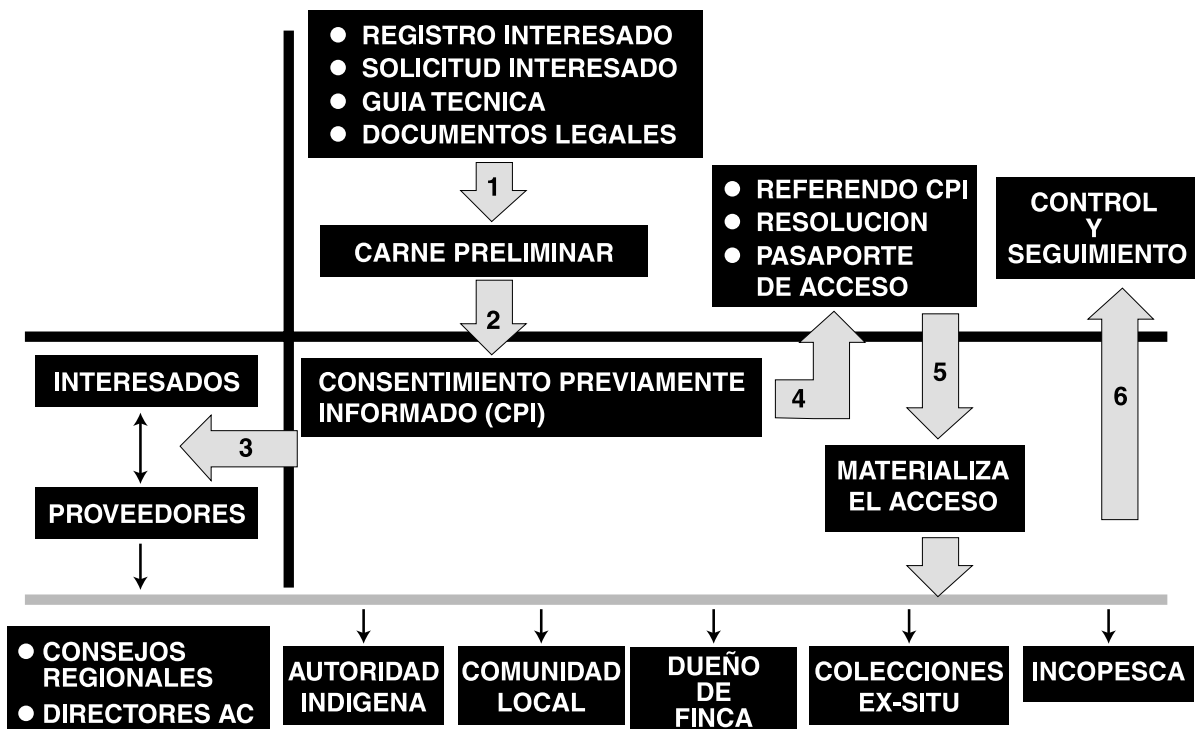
● REGISTRO INTERESADO
● SOLICITUD INTERESADO
● GUIA TECNICA
● DOCUMENTOS LEGALES

1

CARNE PRELIMINAR

2

● REFERENDO CPI
● RESOLUCION
● PASAPORTE DE ACCESO

CONTROL Y SEGUIMIENTO

INTERESADOS

CONSENTIMIENTO PREVIAMENTE INFORMADO (CPI)

4

5

6

3

PROVEEDORES

MATERIALIZA EL ACCESO

● CONSEJOS REGIONALES
● DIRECTORES AC

AUTORIDAD INDIGENA

COMUNIDAD LOCAL

DUEÑO DE FINCA

COLECCIONES EX-SITU

INCOPESCA